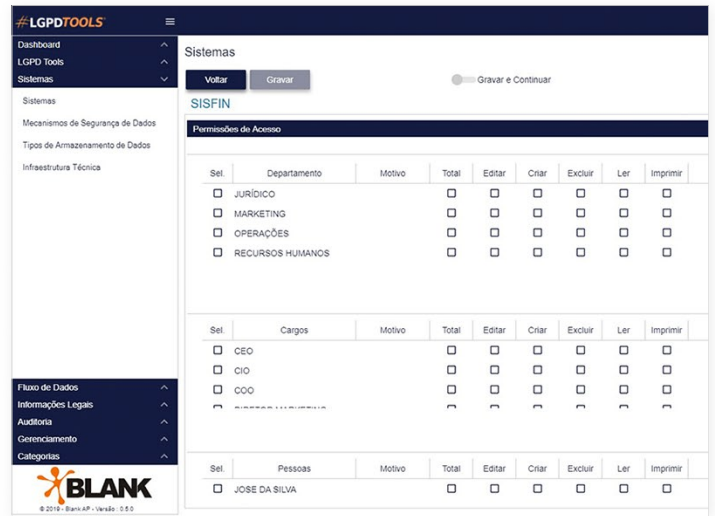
#LGPDTOOLS

Dashboard
LGPD Tools
Sistemas
Sistemas
Mecanismos de Segurança de Dados
Tipos de Armazenamento de Dados
Infraestrutura Técnica

Fluxo de Dados
Informações Legais
Auditoria
Gerenciamento
Categorias

BLANK
© 2019 - Blank AP - Versão : 0.5.0

Sistemas

Voltar | Gravar | Gravar e Continuar

SISFIN

Permissões de Acesso

| Sel. | Departamento | Motivo | Total | Editar | Criar | Excluir | Ler | Imprimir |
|---|---|---|---|---|---|---|---|---|
| ☐ | JURÍDICO | | ☐ | ☐ | ☐ | ☐ | ☐ | ☐ |
| ☐ | MARKETING | | ☐ | ☐ | ☐ | ☐ | ☐ | ☐ |
| ☐ | OPERAÇÕES | | ☐ | ☐ | ☐ | ☐ | ☐ | ☐ |
| ☐ | RECURSOS HUMANOS | | ☐ | ☐ | ☐ | ☐ | ☐ | ☐ |

| Sel. | Cargos | Motivo | Total | Editar | Criar | Excluir | Ler | Imprimir |
|---|---|---|---|---|---|---|---|---|
| ☐ | CEO | | ☐ | ☐ | ☐ | ☐ | ☐ | ☐ |
| ☐ | CIO | | ☐ | ☐ | ☐ | ☐ | ☐ | ☐ |
| ☐ | COO | | ☐ | ☐ | ☐ | ☐ | ☐ | ☐ |
| ☐ | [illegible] | | ☐ | ☐ | ☐ | ☐ | ☐ | ☐ |

| Sel. | Pessoas | Motivo | Total | Editar | Criar | Excluir | Ler | Imprimir |
|---|---|---|---|---|---|---|---|---|
| ☐ | JOSE DA SILVA | | ☐ | ☐ | ☐ | ☐ | ☐ | ☐ |